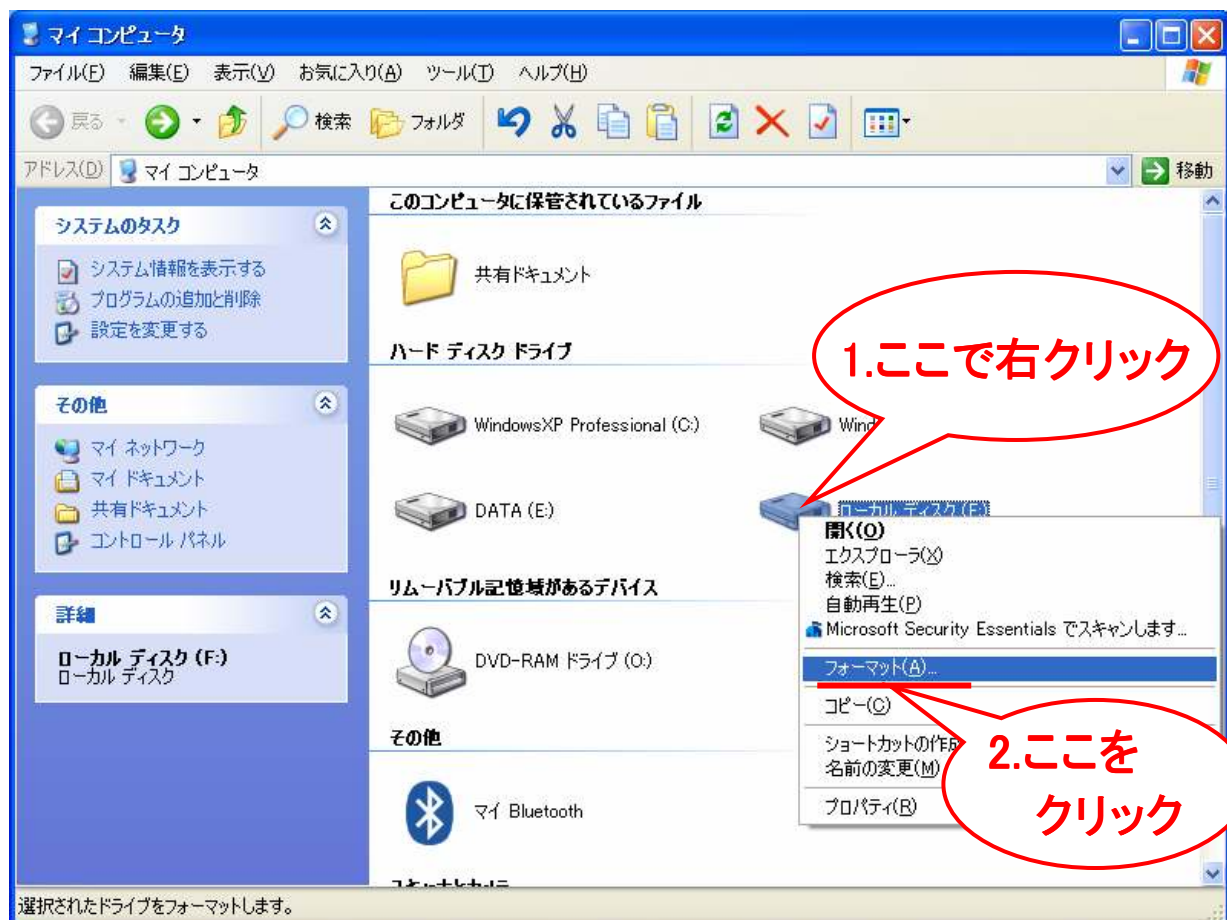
マイ コンピュータ

ファイル(F) 編集(E) 表示(V) お気に入り(A) ツール(T) ヘルプ(H)

戻る 検索 フォルダ

アドレス(D) マイ コンピュータ 移動

システムのタスク

システム情報を表示する
プログラムの追加と削除
設定を変更する

その他

マイ ネットワーク
マイ ドキュメント
共有ドキュメント
コントロール パネル

詳細

ローカル ディスク (F:)
ローカル ディスク

このコンピュータに保管されているファイル

共有ドキュメント

ハード ディスク ドライブ

WindowsXP Professional (C:)

Wind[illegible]

DATA (E:)

ローカル ディスク (F:)

リムーバブル記憶域があるデバイス

DVD-RAM ドライブ (O:)

その他

マイ Bluetooth

1.ここで右クリック

開く(O)
エクスプローラ(X)
検索(E)...
自動再生(P)
Microsoft Security Essentials でスキャンします...
フォーマット(A)...
コピー(C)
ショートカットの作成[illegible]
名前の変更(M)
プロパティ(R)

2.ここを クリック

選択されたドライブをフォーマットします。